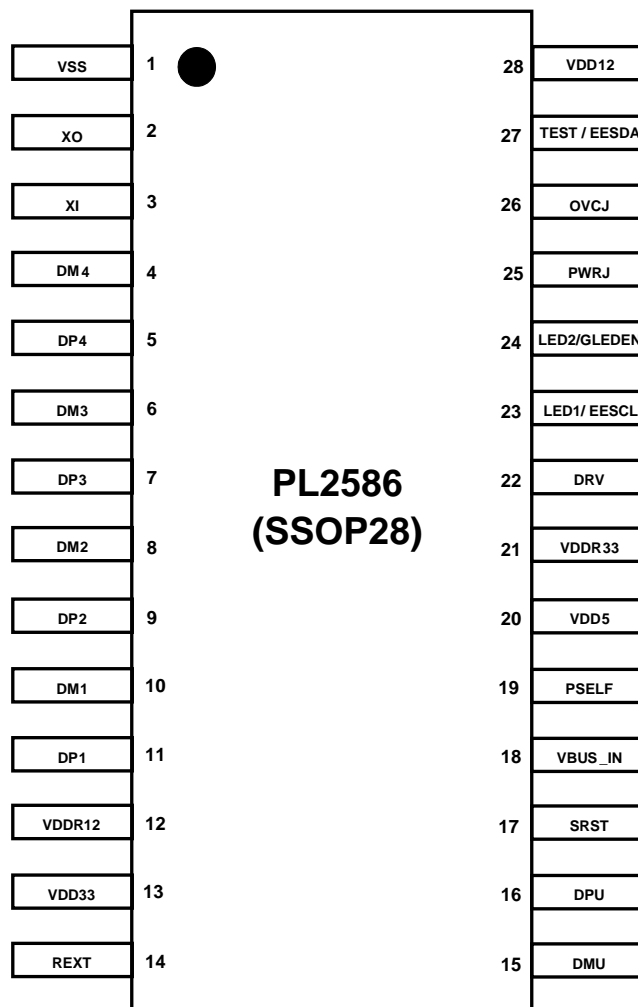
VSS 1
XO 2
XI 3
DM4 4
DP4 5
DM3 6
DP3 7
DM2 8
DP2 9
DM1 10
DP1 11
VDDR12 12
VDD33 13
REXT 14

PL2586
(SSOP28)

28 VDD12
27 TEST / EESDA
26 OVCJ
25 PWRJ
24 LED2/GLEDEN
23 LED1/ EESCL
22 DRV
21 VDDR33
20 VDD5
19 PSELF
18 VBUS_IN
17 SRST
16 DPU
15 DMU